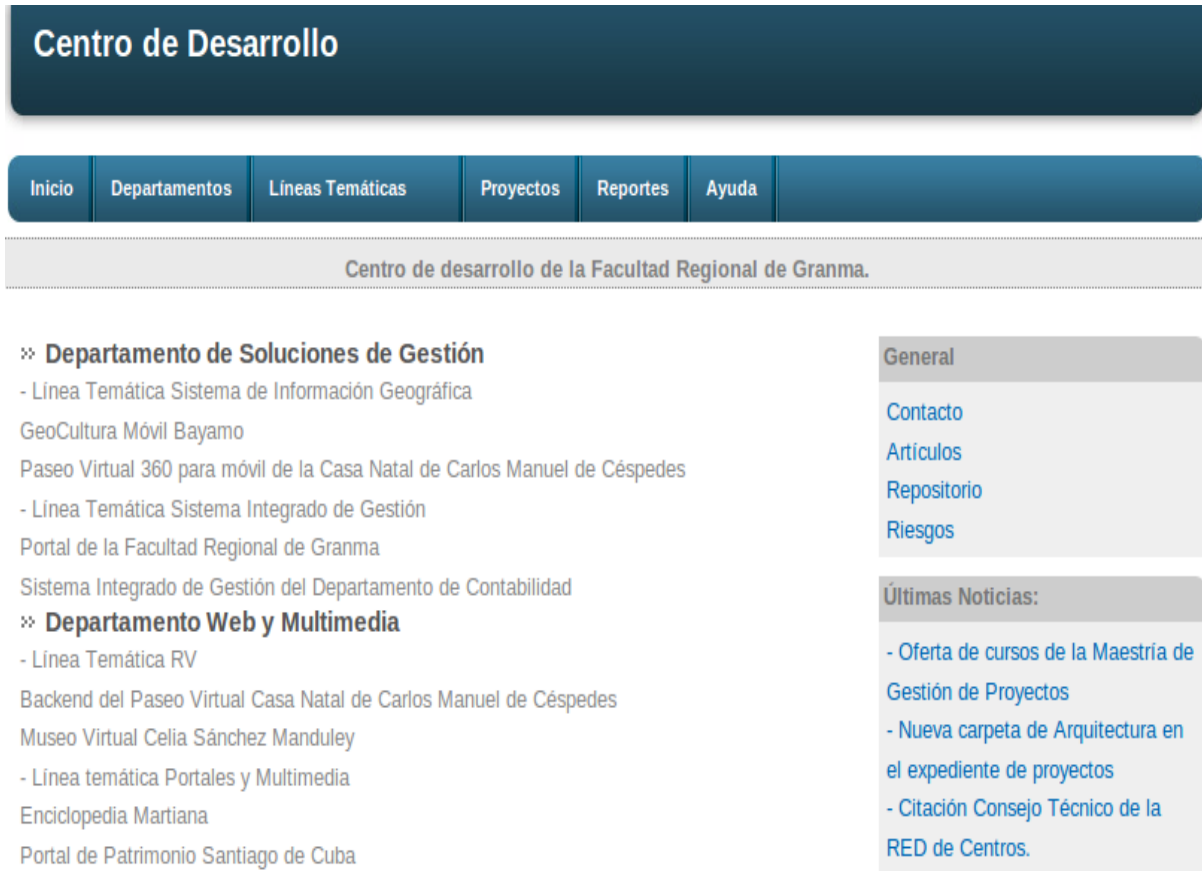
Centro de Desarrollo

Inicio | Departamentos | Líneas Temáticas | Proyectos | Reportes | Ayuda

Centro de desarrollo de la Facultad Regional de Granma.

» Departamento de Soluciones de Gestión
- Línea Temática Sistema de Información Geográfica
GeoCultura Móvil Bayamo
Paseo Virtual 360 para móvil de la Casa Natal de Carlos Manuel de Céspedes
- Línea Temática Sistema Integrado de Gestión
Portal de la Facultad Regional de Granma
Sistema Integrado de Gestión del Departamento de Contabilidad
» Departamento Web y Multimedia
- Línea Temática RV
Backend del Paseo Virtual Casa Natal de Carlos Manuel de Céspedes
Museo Virtual Celia Sánchez Manduley
- Línea temática Portales y Multimedia
Enciclopedia Martiana
Portal de Patrimonio Santiago de Cuba

General
Contacto
Artículos
Repositorio
Riesgos

Últimas Noticias:
- Oferta de cursos de la Maestría de Gestión de Proyectos
- Nueva carpeta de Arquitectura en el expediente de proyectos
- Citación Consejo Técnico de la RED de Centros.